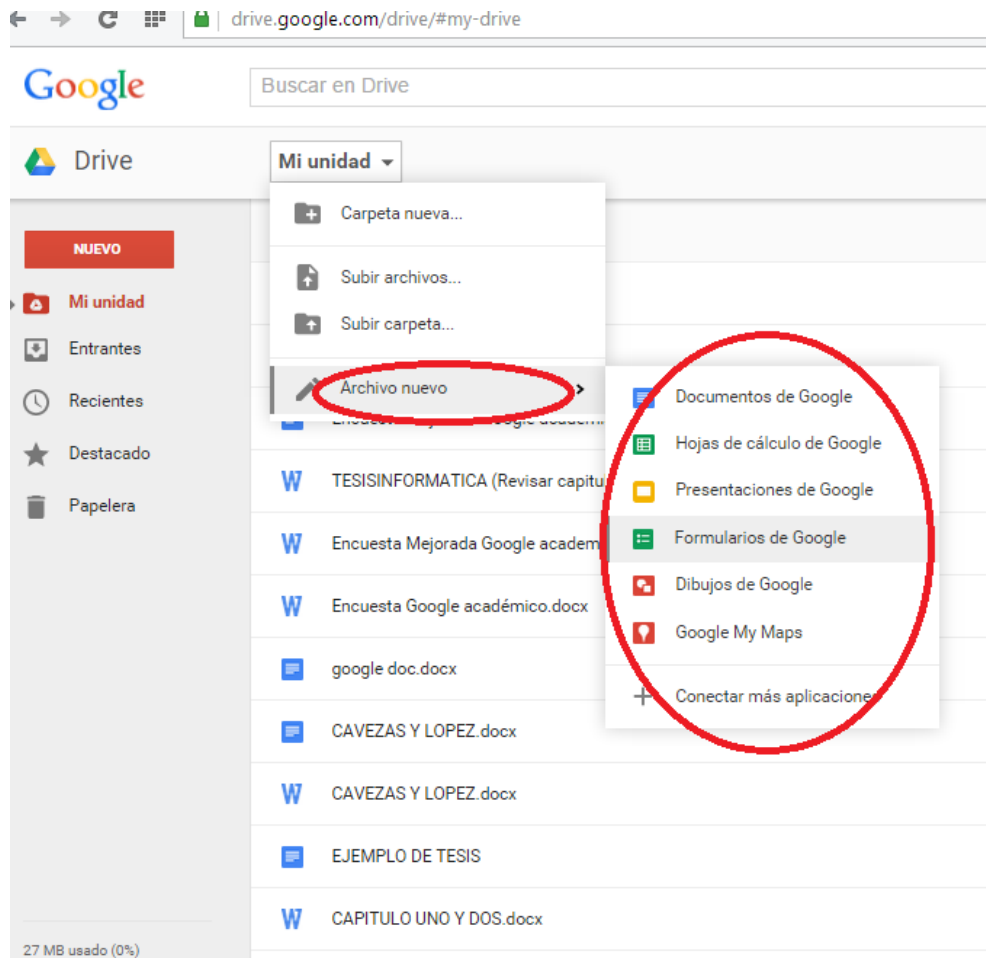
drive.google.com/drive/#my-drive

Google

Buscar en Drive

Drive

Mi unidad

NUEVO

Mi unidad

Entrantes

Recientes

Destacado

Papelera

27 MB usado (0%)

Carpeta nueva...

Subir archivos...

Subir carpeta...

Archivo nuevo

Documentos de Google

Hojas de cálculo de Google

Presentaciones de Google

Formularios de Google

Dibujos de Google

Google My Maps

Conectar más aplicaciones

W TESISINFORMATICA (Revisar capitu

W Encuesta Mejorada Google academ

W Encuesta Google académico.docx

google doc.docx

CAVEZAS Y LOPEZ.docx

W CAVEZAS Y LOPEZ.docx

EJEMPLO DE TESIS

W CAPITULO UNO Y DOS.docx